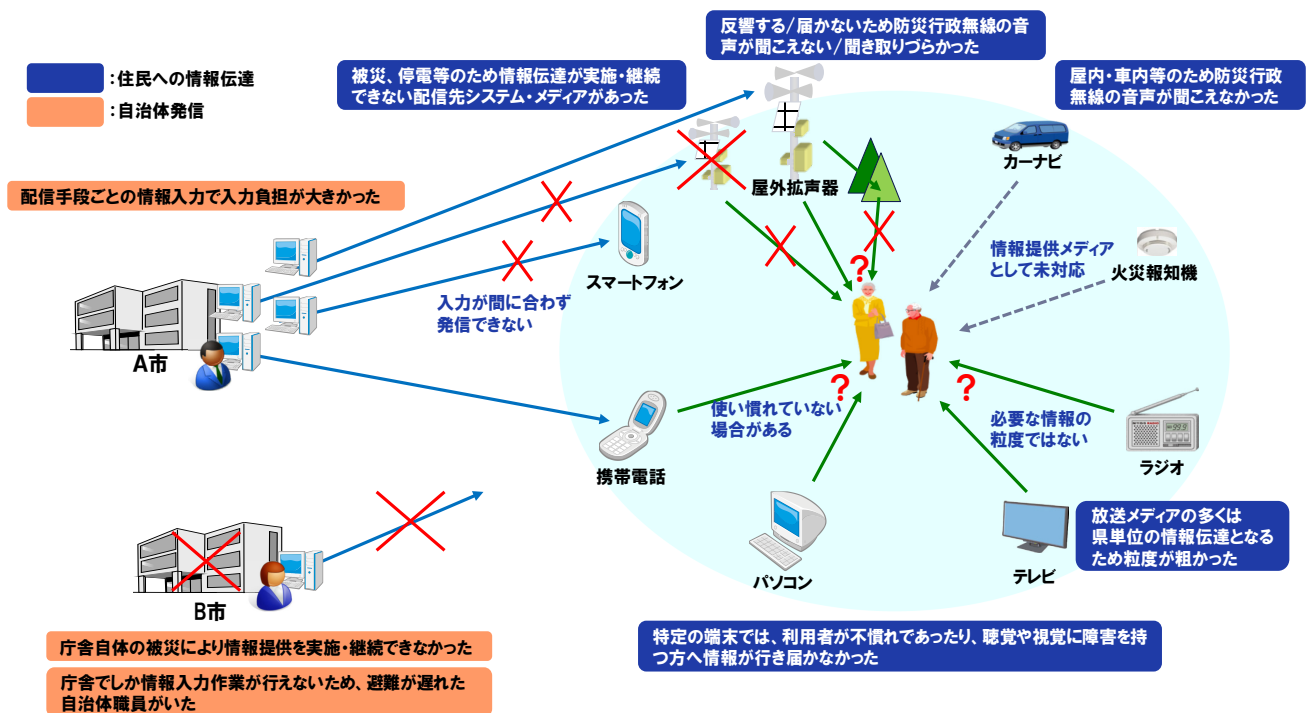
:住民への情報伝達

:自治体発信

配信手段ごとの情報入力で入力負担が大きかった

被災、停電等のため情報伝達が実施・継続できない配信先システム・メディアがあった

反響する/届かないため防災行政無線の音声が聞こえない/聞き取りづらかった

屋内・車内等のため防災行政無線の音声が聞こえなかった

屋外拡声器

カーナビ

スマートフォン

情報提供メディアとして未対応

火災報知機

入力が間に合わず発信できない

A市

使い慣れていない場合がある

必要な情報の粒度ではない

ラジオ

携帯電話

パソコン

テレビ

放送メディアの多くは県単位の情報伝達となるため粒度が粗かった

B市

庁舎自体の被災により情報提供を実施・継続できなかった

庁舎でしか情報入力作業が行えないため、避難が遅れた自治体職員がいた

特定の端末では、利用者が不慣れであったり、聴覚や視覚に障害を持つ方へ情報が行き届かなかった